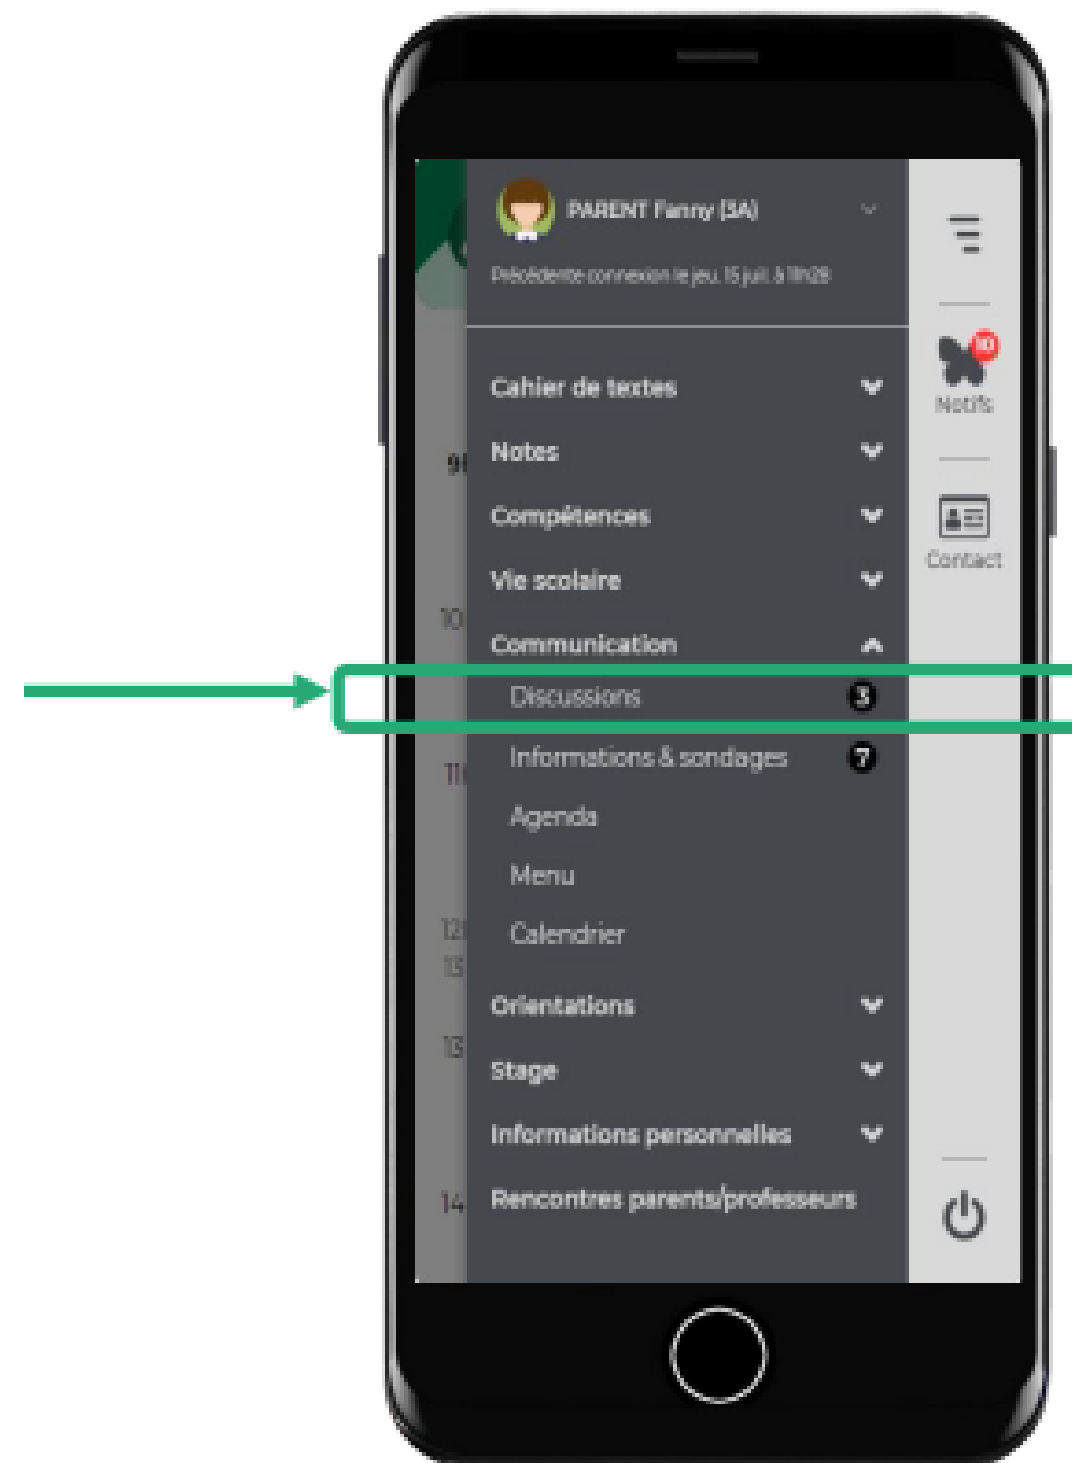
PARENT Fanny (3A)

Précédente connexion le jeu. 15 juil. à 11h28

10
Notifs

Contact

Cahier de textes

Notes

Compétences

Vie scolaire

Communication

Discussions 3

Informations & sondages 7

Agenda

Menu

Calendrier

Orientations

Stage

Informations personnelles

Rencontres parents/professeurs

9
10
11
12
13
13
14